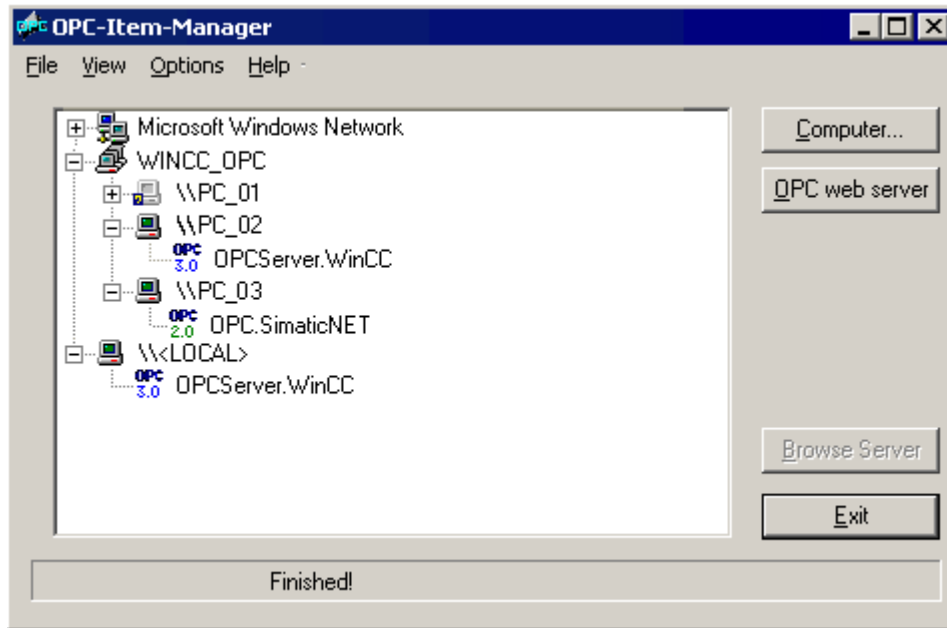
OPC-Item-Manager

File View Options Help

Microsoft Windows Network
WINCC_OPC
\\PC_01
\\PC_02
OPC 3.0 OPCServer.WinCC
\\PC_03
OPC 2.0 OPC.SimaticNET
\\<LOCAL>
OPC 3.0 OPCServer.WinCC

Computer...
OPC web server
Browse Server
Exit

Finished!